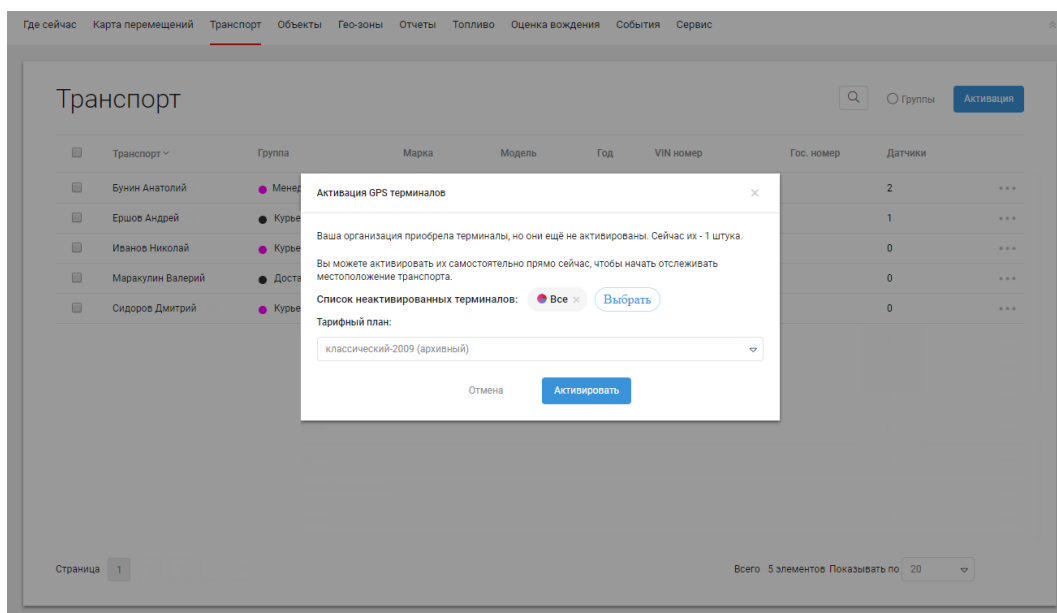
Где сейчас Карта перемещений Транспорт Объекты Гео-зоны Отчеты Топливо Оценка вождения События Сервис

Транспорт

Группы Активация

| | Транспорт | Группа | Марка | Модель | Год | VIN номер | Гос. номер | Датчики |
|---|---|---|---|---|---|---|---|---|
| | Бунин Анатолий | Менед | | | | | | 2 |
| | Ершов Андрей | Курье | | | | | | 1 |
| | Иванов Николай | Курье | | | | | | 0 |
| | Маракулин Валерий | Доста | | | | | | 0 |
| | Сидоров Дмитрий | Курье | | | | | | 0 |

Активация GPS терминалов

Ваша организация приобрела терминалы, но они ещё не активированы. Сейчас их - 1 штука.

Вы можете активировать их самостоятельно прямо сейчас, чтобы начать отслеживать местоположение транспорта.

Список неактивированных терминалов: Все × Выбрать

Тарифный план:

классический-2009 (архивный)

Отмена Активировать

Страница 1

Всего 5 элементов Показывать по 20